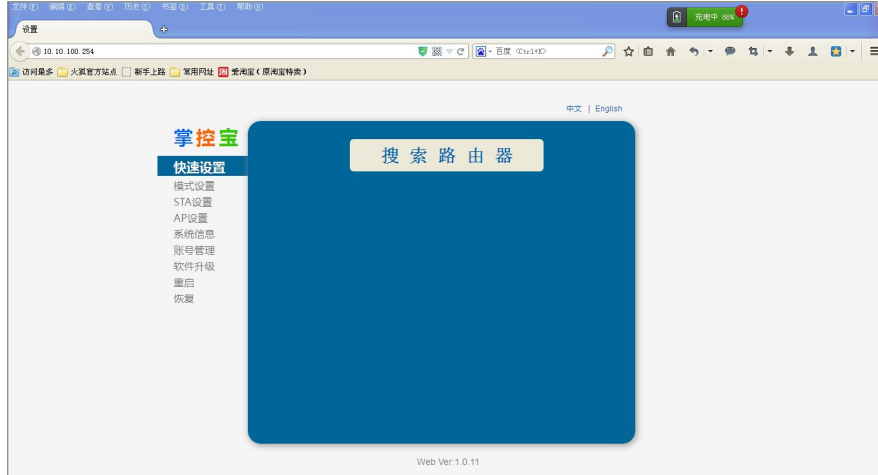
文件(F) 编辑(E) 查看(V) 历史(S) 书签(B) 工具(T) 帮助(H)

充电中 80%

设置

10.10.100.254

百度 <Ctrl+K>

访问最多 火狐官方站点 新手上路 常用网址 爱淘宝(原淘宝特卖)

中文 | English

掌控宝

快速设置
模式设置
STA设置
AP设置
系统信息
账号管理
软件升级
重启
恢复

搜索路由器

Web Ver:1.0.11